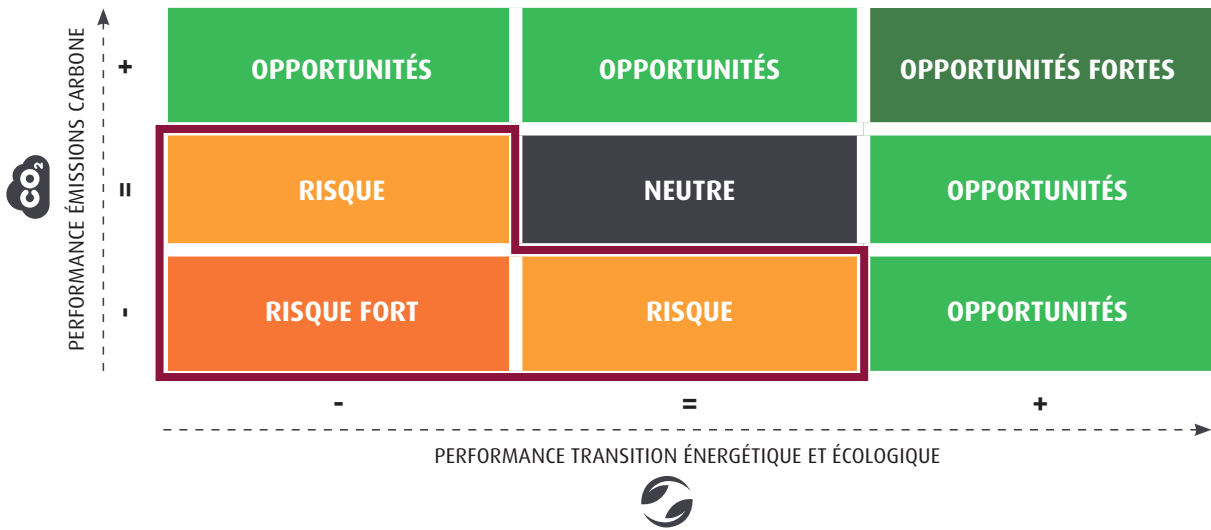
PERFORMANCE ÉMISSIONS CARBONE

$CO_2$

| | - | = | + |
|---|---|---|---|
| + | OPPORTUNITÉS | OPPORTUNITÉS | OPPORTUNITÉS FORTES |
| = | RISQUE | NEUTRE | OPPORTUNITÉS |
| - | RISQUE FORT | RISQUE | OPPORTUNITÉS |

PERFORMANCE TRANSITION ÉNERGÉTIQUE ET ÉCOLOGIQUE